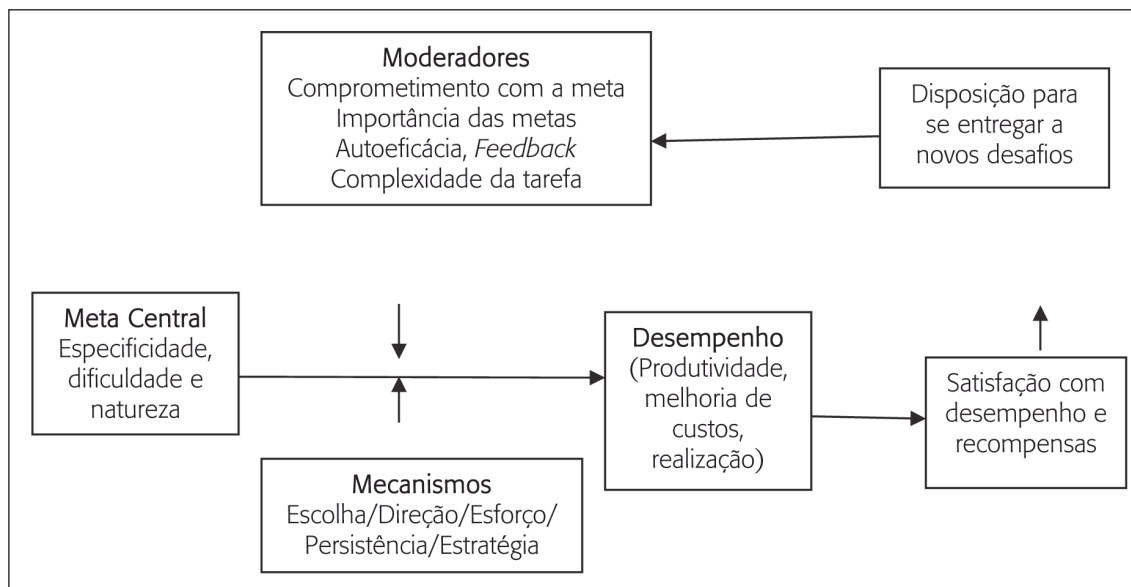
Moderadores
Comprometimento com a meta
Importância das metas
Autoeficácia, *Feedback*
Complexidade da tarefa

Disposição para se entregar a novos desafios

Meta Central
Especificidade, dificuldade e natureza

Desempenho
(Produtividade, melhoria de custos, realização)

Satisfação com desempenho e recompensas

Mecanismos
Escolha/Direção/Esforço/
Persistência/Estratégia